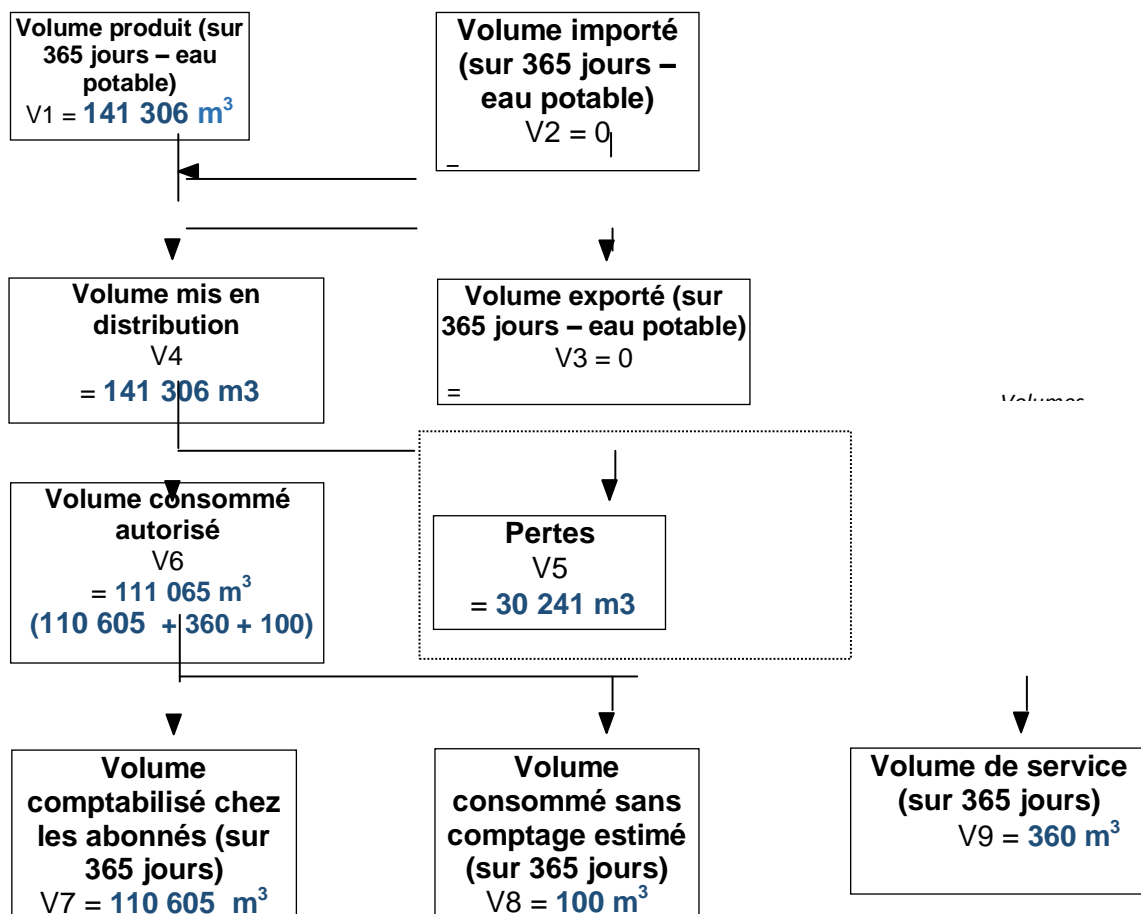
Volume produit (sur 365 jours – eau potable)
V1 = **141 306 m$^3$**

Volume importé (sur 365 jours – eau potable)
V2 = 0

–

Volume mis en distribution
V4
= **141 306 m3**

Volume exporté (sur 365 jours – eau potable)
V3 = 0

=

Volumes

Volume consommé autorisé
V6
= **111 065 m$^3$**
**(110 605 + 360 + 100)**

Pertes
V5
= **30 241 m3**

Volume comptabilisé chez les abonnés (sur 365 jours)
V7 = **110 605 m$^3$**

Volume consommé sans comptage estimé (sur 365 jours)
V8 = **100 m$^3$**

Volume de service (sur 365 jours)
V9 = **360 m$^3$**